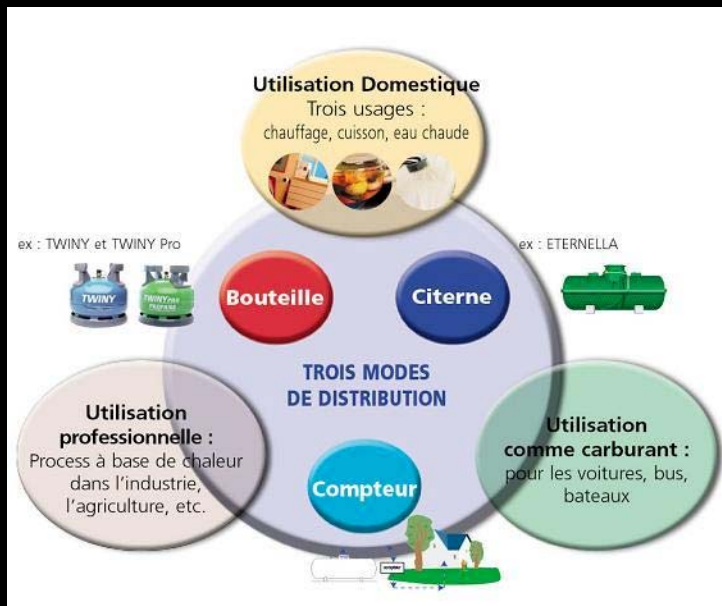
Utilisation Domestique
Trois usages :
chauffage, cuisson, eau chaude

ex : TWINY et TWINY Pro

TWINY

TWINY PRO PROPANE

ex : ETERNELLA

Bouteille

Citerne

TROIS MODES DE DISTRIBUTION

Utilisation professionnelle :
Process à base de chaleur dans l'industrie, l'agriculture, etc.

Utilisation comme carburant :
pour les voitures, bus, bateaux

Compteur

compteur